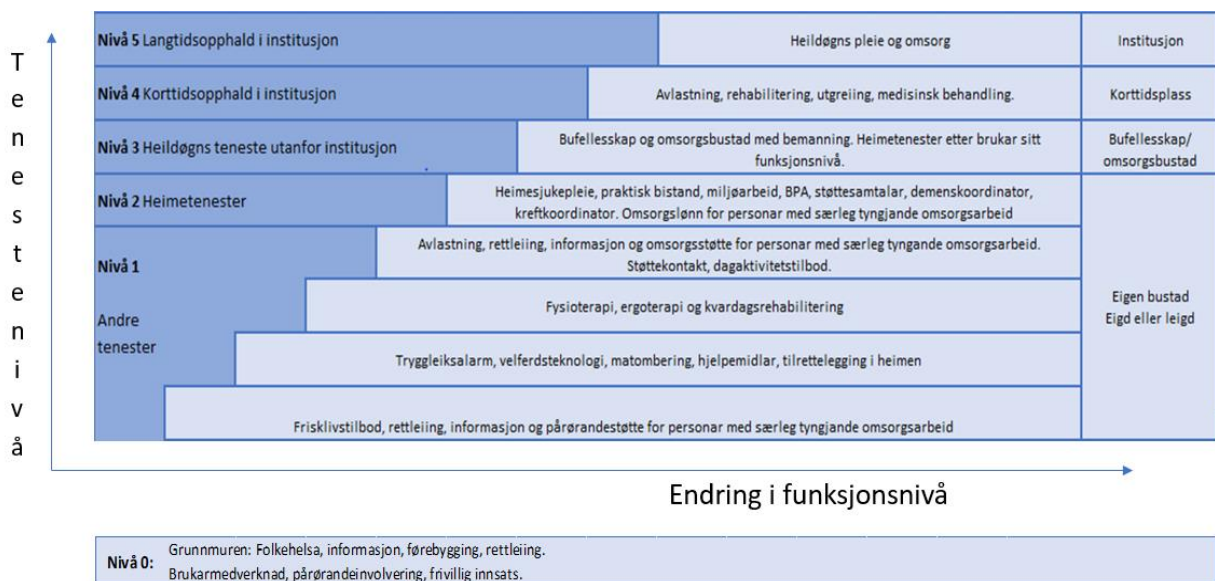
Tenestenivå

| | | |
|---|---|---|
| **Nivå 5** Langtidsopphald i institusjon | Heildøgns pleie og omsorg | Institusjon |
| **Nivå 4** Korttidsopphald i institusjon | Avlastning, rehabilitering, utgreiing, medisinsk behandling. | Korttidsplass |
| **Nivå 3** Heildøgns teneste utanfor institusjon | Bufellesskap og omsorgsbustad med bemanning. Heimetenester etter brukar sitt funksjonsnivå. | Bufellesskap/ omsorgsbustad |
| **Nivå 2** Heimetenester | Heimesjukepleie, praktisk bistand, miljøarbeid, BPA, støttesamtalar, demenskoordinator, kreftkoordinator. Omsorgslønn for personar med særleg tyngjande omsorgsarbeid | Eigen bustad Eigd eller leigd |
| **Nivå 1** Andre tenester | Avlastning, rettleiing, informasjon og omsorgsstøtte for personar med særleg tyngande omsorgsarbeid. Støttekontakt, dagaktivitetstilbod. | |
| | Fysioterapi, ergoterapi og kvardagsrehabilitering | |
| | Tryggleiksalarm, velferdsteknologi, matombering, hjelpemidlar, tilrettelegging i heimen | |
| | Frisklivstilbod, rettleiing, informasjon og pårørandestøtte for personar med særleg tyngjande omsorgsarbeid | |

Endring i funksjonsnivå

**Nivå 0:** Grunnmuren: Folkehelsa, informasjon, førebygging, rettleiing. Brukarmedverknad, pårørandeinvolvering, frivillig innsats.